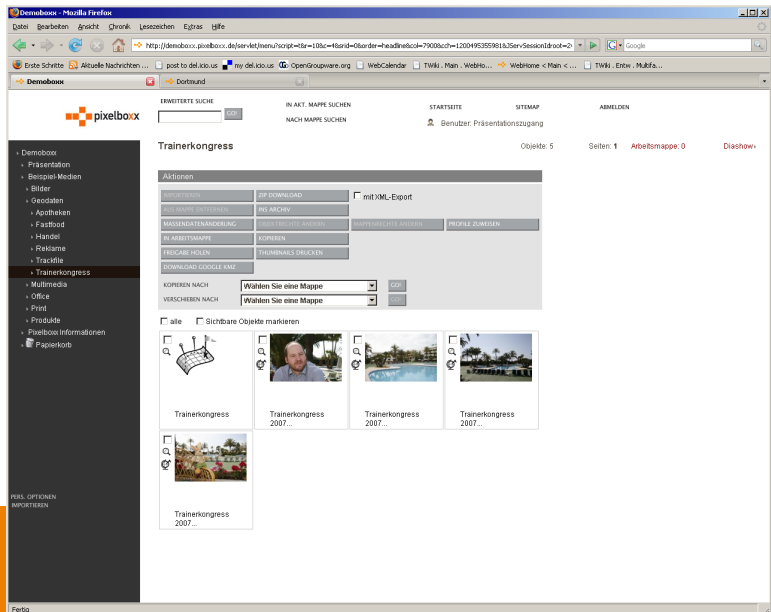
Demoboxx - Mozilla Firefox

Datei Bearbeiten Ansicht Chronik Lesezeichen Extras Hilfe

http://demoboxx.pixelboxx.de/servlet/menu?script=t&r=10&c=4&srid=0&order=headline&col=7900&cch=1200495355981&JServSessionIdroot=

Google

Erste Schritte Aktuelle Nachrichten ... post to del.icio.us my del.icio.us OpenGroupware.org WebCalendar TWiki . Main . WebHo... WebHome < Main <... TWiki . Entw . Multifa...

Demoboxx Dortmund

pixelboxx

ERWEITERTE SUCHE GO!

IN AKT. MAPPE SUCHEN
NACH MAPPE SUCHEN

STARTSEITE SITEMAP ABMELDEN

Benutzer: Präsentationszugang

Demoboxx
Präsentation
Beispiel-Medien
Bilder
Geodaten
Apotheken
Fastfood
Handel
Reklame
Trackfile
Trainerkongress
Multimedia
Office
Print
Produkte
Pixelboxx Informationen
Papierkorb

PERS. OPTIONEN
IMPORTIEREN

Trainerkongress

Objekte: 5 Seiten: 1 Arbeitsmappe: 0 Diashow»

Aktionen

IMPORTIEREN
ZIP DOWNLOAD
mit XML-Export
AUS MAPPE ENTFERNEN
INS ARCHIV
MASSENDATENÄNDERUNG
LESERECHTE ÄNDERN
MAPPENRECHTE ÄNDERN
PROFILE ZUWEISEN
IN ARBEITSMAPPE
KOPIEREN
FREIGABE HOLEN
THUMBNAILS DRUCKEN
DOWNLOAD GOOGLE KMZ

KOPIEREN NACH Wählen Sie eine Mappe GO!
VERSCHIEBEN NACH Wählen Sie eine Mappe GO!

alle Sichtbare Objekte markieren

Trainerkongress

Trainerkongress 2007...

Trainerkongress 2007...

Trainerkongress 2007...

Trainerkongress 2007...

Fertig